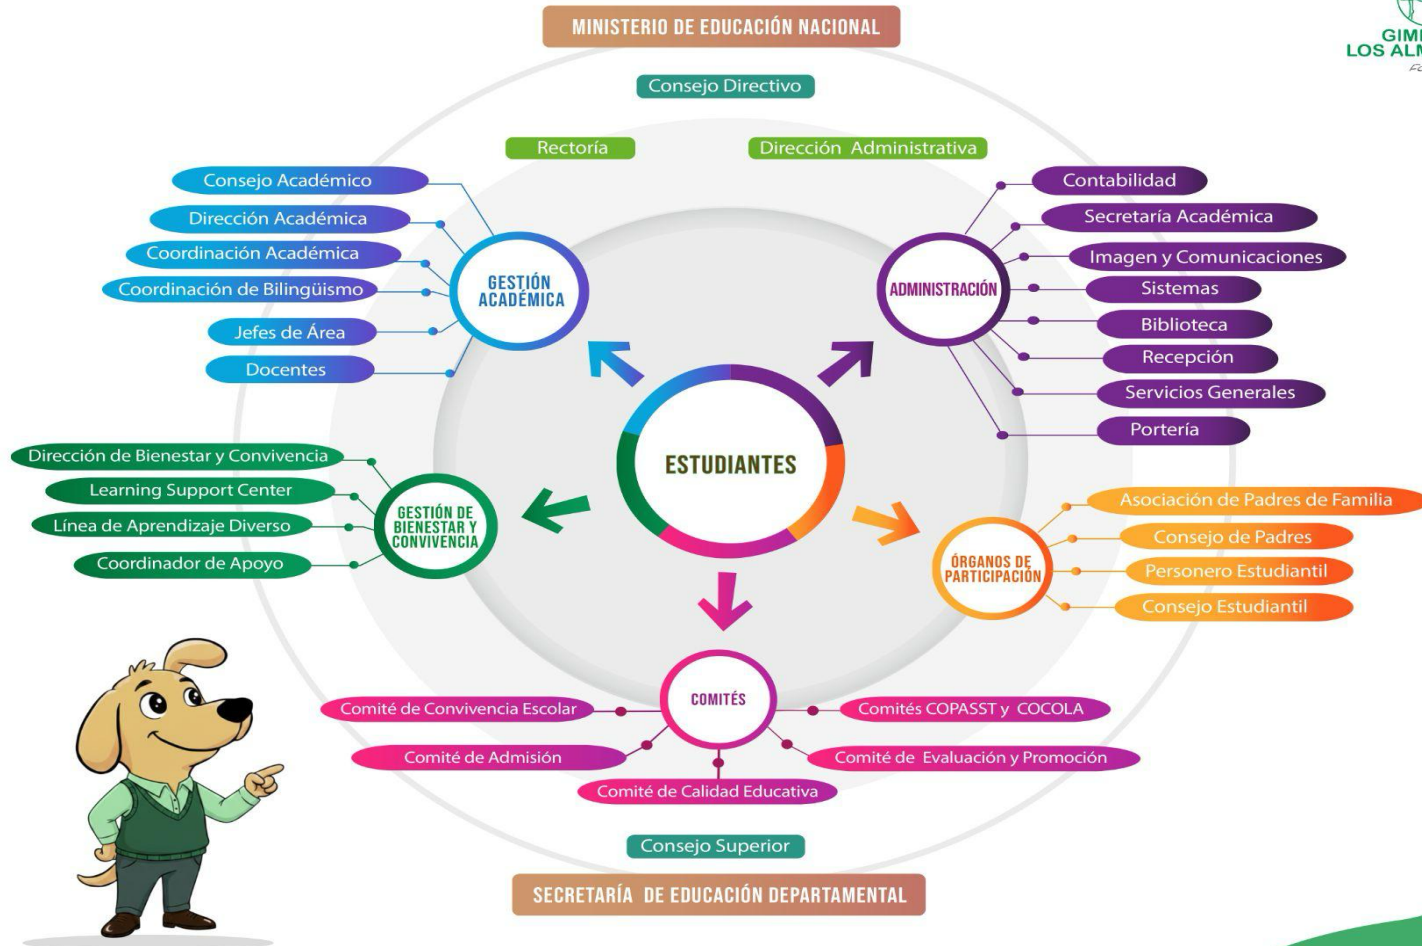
MINISTERIO DE EDUCACIÓN NACIONAL

GIM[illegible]
LOS ALM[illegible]

Consejo Directivo

Rectoría

Dirección Administrativa

Consejo Académico
Dirección Académica
Coordinación Académica
Coordinación de Bilingüismo
Jefes de Área
Docentes

GESTIÓN ACADÉMICA

ADMINISTRACIÓN

Contabilidad
Secretaría Académica
Imagen y Comunicaciones
Sistemas
Biblioteca
Recepción
Servicios Generales
Portería

ESTUDIANTES

Dirección de Bienestar y Convivencia
Learning Support Center
Línea de Aprendizaje Diverso
Coordinador de Apoyo

GESTIÓN DE BIENESTAR Y CONVIVENCIA

ÓRGANOS DE PARTICIPACIÓN

Asociación de Padres de Familia
Consejo de Padres
Personero Estudiantil
Consejo Estudiantil

COMITÉS

Comité de Convivencia Escolar
Comité de Admisión
Comité de Calidad Educativa
Comités COPASST y COCOLA
Comité de Evaluación y Promoción

Consejo Superior

SECRETARÍA DE EDUCACIÓN DEPARTAMENTAL